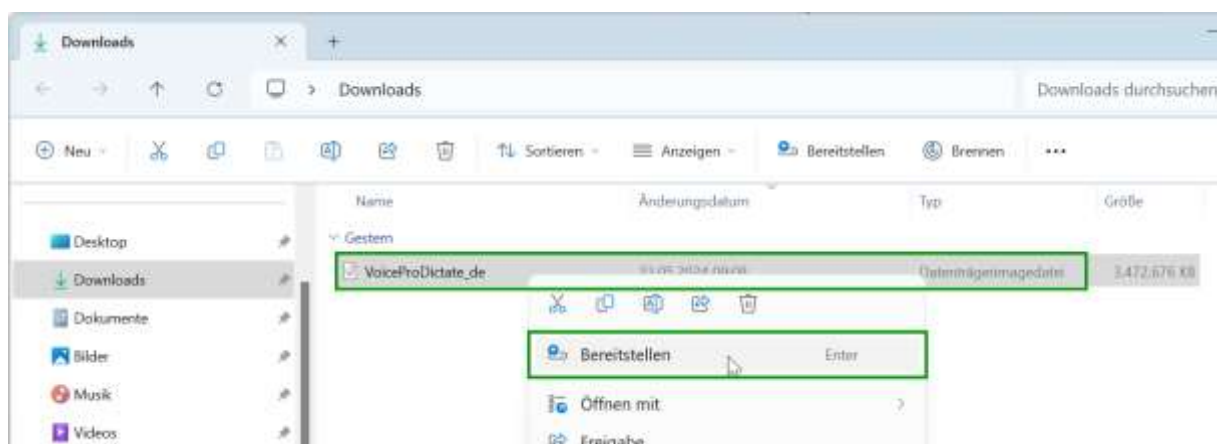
Downloads

Downloads

Downloads durchsuchen

Neu

Sortieren

Anzeigen

Bereitstellen

Brennen

...

Name

Änderungsdatum

Typ

Größe

Gestern

Desktop

Downloads

Dokumente

Bilder

Musik

Videos

VoiceProDictate_de

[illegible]

Datenträgerimagedatei

3.472.676 KB

Bereitstellen

Enter

Öffnen mit

Freigabe